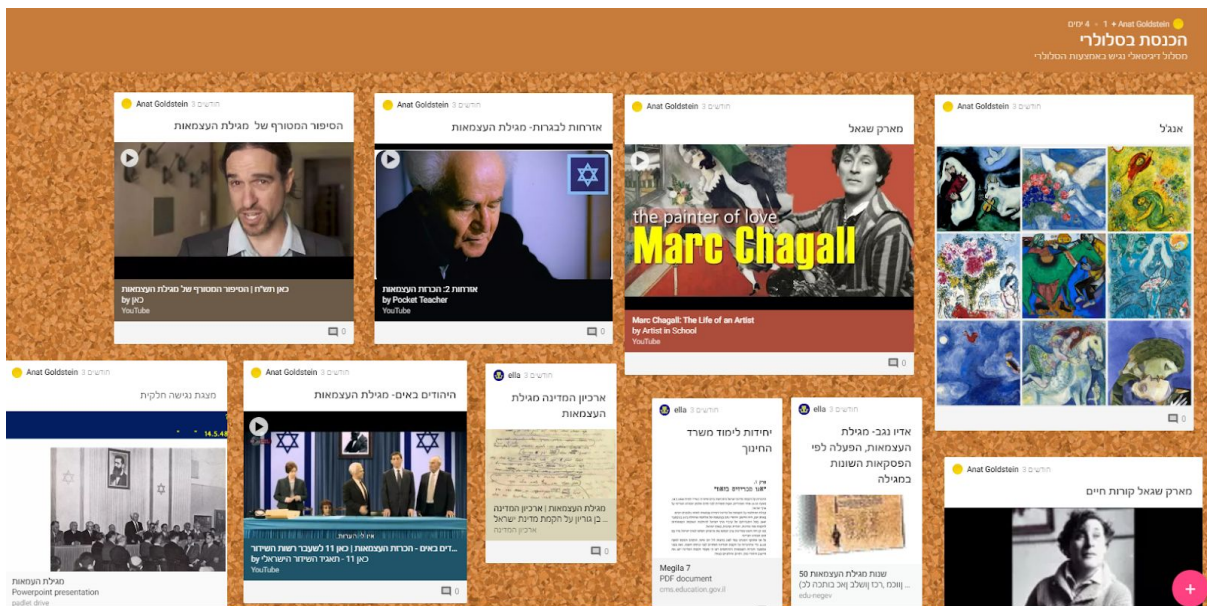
Anat Goldstein + 1 • 4 ימים
הכנסת בסלולרי
מסלול דיגיטאלי נגיש באמצעות הסלולרי

Anat Goldstein 3 חודשים
אנג'ל
0

Anat Goldstein 3 חודשים
מארק שגאל
the painter of love
Marc Chagall
Marc Chagall: The Life of an Artist
by Artist in School
YouTube
0

Anat Goldstein 3 חודשים
אזרחות לבגרות- מגילת העצמאות
אזרחות 2: הכרזת העצמאות
by Pocket Teacher
YouTube
0

Anat Goldstein 3 חודשים
הסיפור המטורף של מגילת העצמאות
כאן תשע"ח | הסיפור המטורף של מגילת העצמאות
by כאן
YouTube
0

Anat Goldstein 3 חודשים
מצגת נגישה חלקית
14.5.48
מגילת העצמאות
Powerpoint presentation
padlet drive

Anat Goldstein 3 חודשים
היהודים באים- מגילת העצמאות
...דים באים - הכרזת העצמאות | כאן 11 לשעבר רשות השידור
by כאן 11 - תאגיד השידור הישראלי
YouTube
0

ella 3 חודשים
ארכיון המדינה מגילת העצמאות
מגילת העצמאות | ארכיון המדינה
בן גוריון על הקמת מדינת ישראל ...
ארכיון המדינה
0

ella 3 חודשים
יחידות לימוד משרד החינוך
Megila 7
PDF document
cms.education.gov.il

ella 3 חודשים
אדיו נגב- מגילת העצמאות, הפעלה לפי הפסקאות השונות במגילה
50 שנות מגילת העצמאות
...וונכ, רכז ןושלב ןאכ בותכה לכ)
edu-negev

Anat Goldstein 3 חודשים
מארק שגאל קורות חיים

+